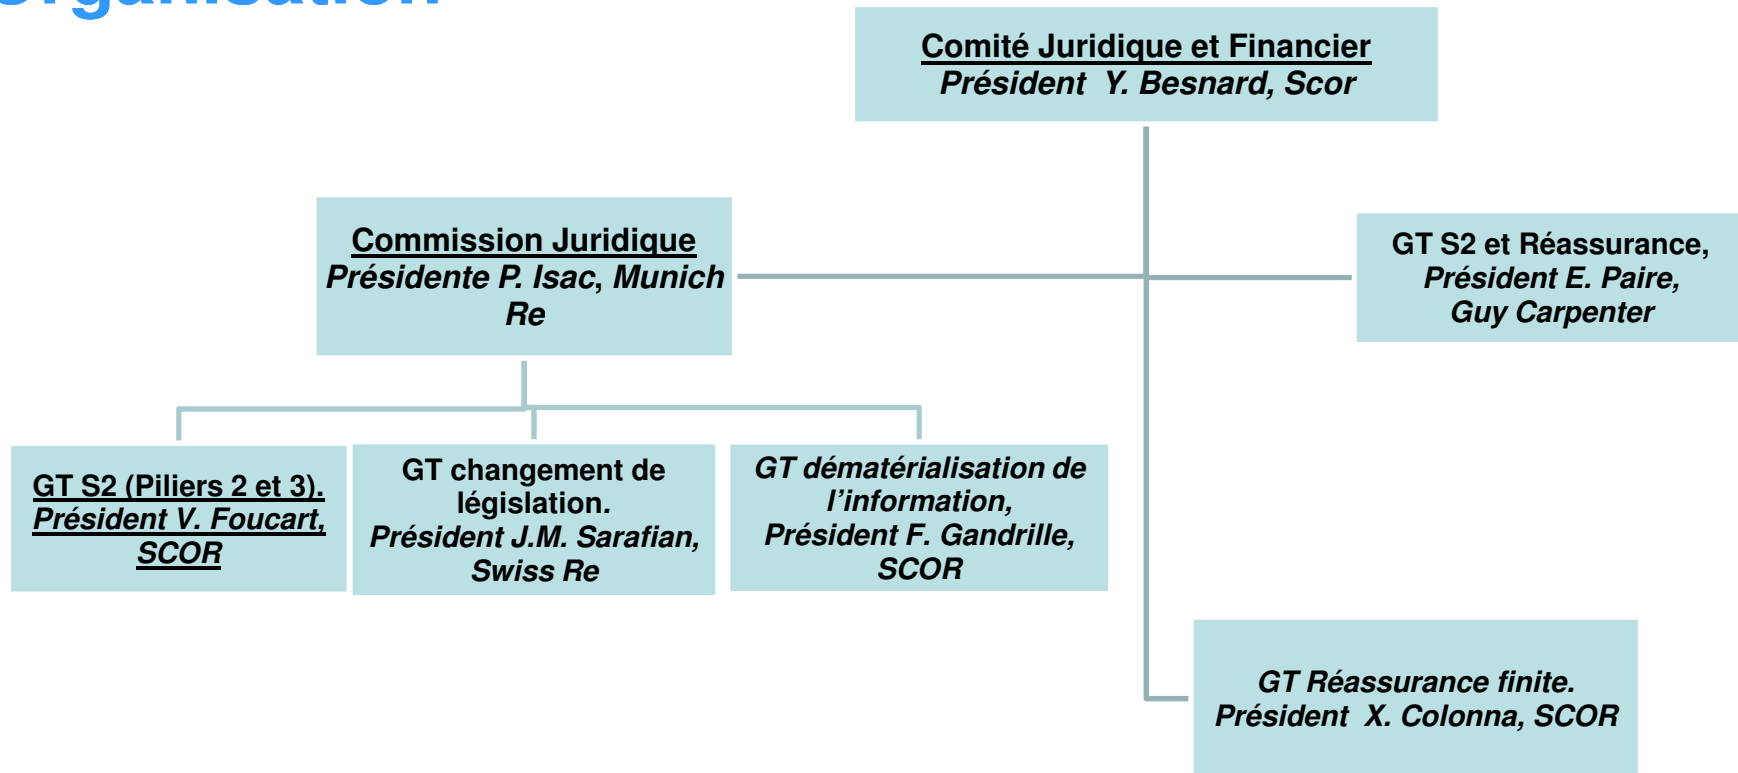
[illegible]

Comité Juridique et Financier
Président Y. Besnard, Scor

Commission Juridique
Présidente P. Isac, Munich Re

GT S2 et Réassurance,
Président E. Paire,
Guy Carpenter

GT S2 (Piliers 2 et 3).
Président V. Foucart,
SCOR

GT changement de législation.
Président J.M. Sarafian,
Swiss Re

GT dématérialisation de l'information,
Président F. Gandrille,
SCOR

GT Réassurance finite.
Président X. Colonna, SCOR